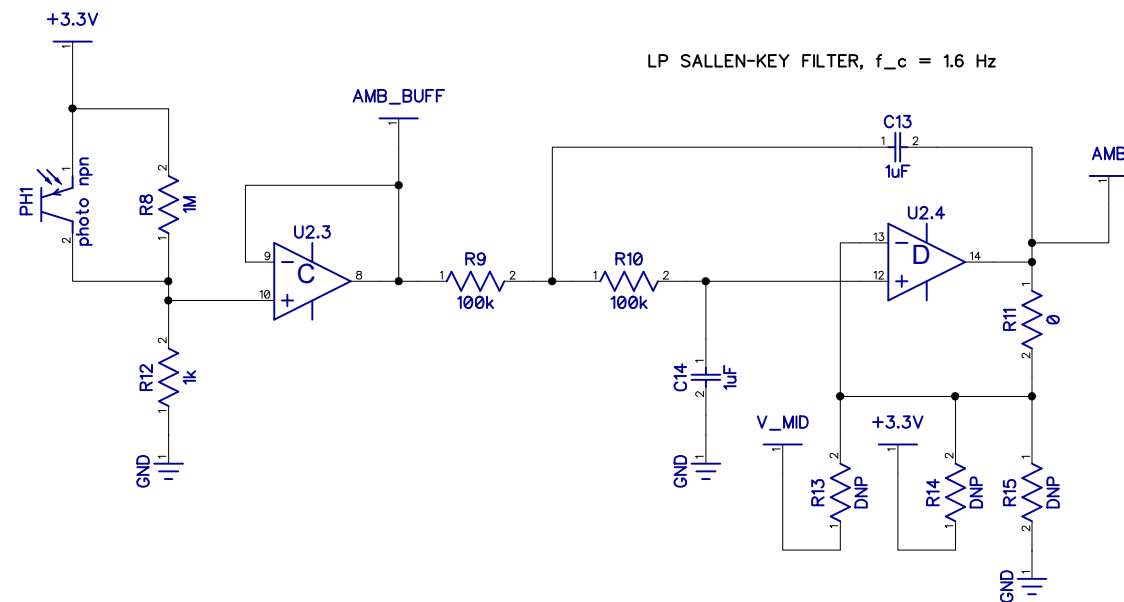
+3.3V
1
LP SALLEN-KEY FILTER, f_c = 1.6 Hz
AMB_BUFF
1
C13
1 2
1uF
AMB
1
PH1
1
photo npn
2
R8
2
1M
1
U2.3
9
-
C
8
10
+
R9
1 2
100k
R10
1 2
100k
U2.4
13
-
D
14
12
+
R11
1
0
2
R12
2
1k
1
GND
1
C14
1
2
1uF
GND
1
V_MID
1
R13
2
DNP
1
+3.3V
1
R14
2
DNP
1
R15
1
DNP
2
GND
1